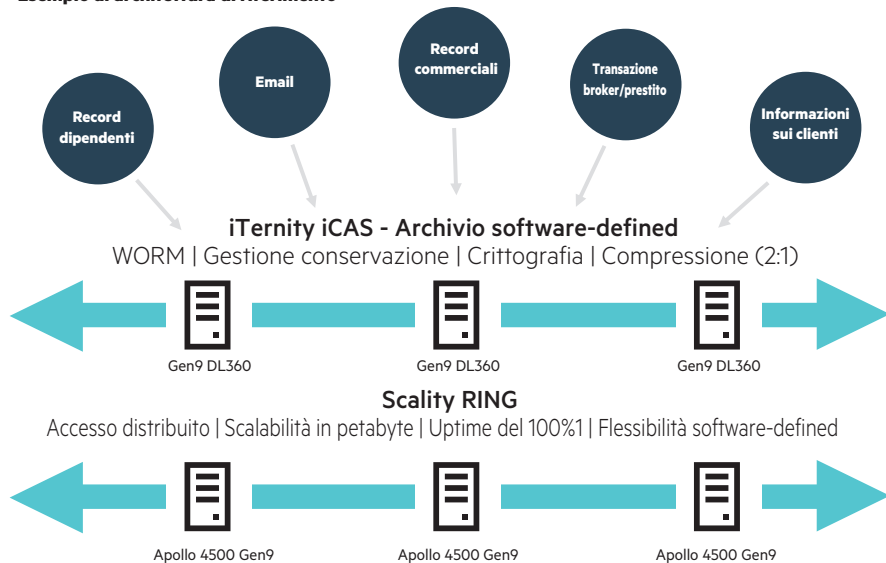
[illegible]

Record dipendenti

Email

Record commerciali

Transazione broker/prestito

Informazioni sui clienti

iTernity iCAS - Archivio software-defined

WORM | Gestione conservazione | Crittografia | Compressione (2:1)

Gen9 DL360

Gen9 DL360

Gen9 DL360

Scality RING

Accesso distribuito | Scalabilità in petabyte | Uptime del 100%1 | Flessibilità software-defined

Apollo 4500 Gen9

Apollo 4500 Gen9

Apollo 4500 Gen9